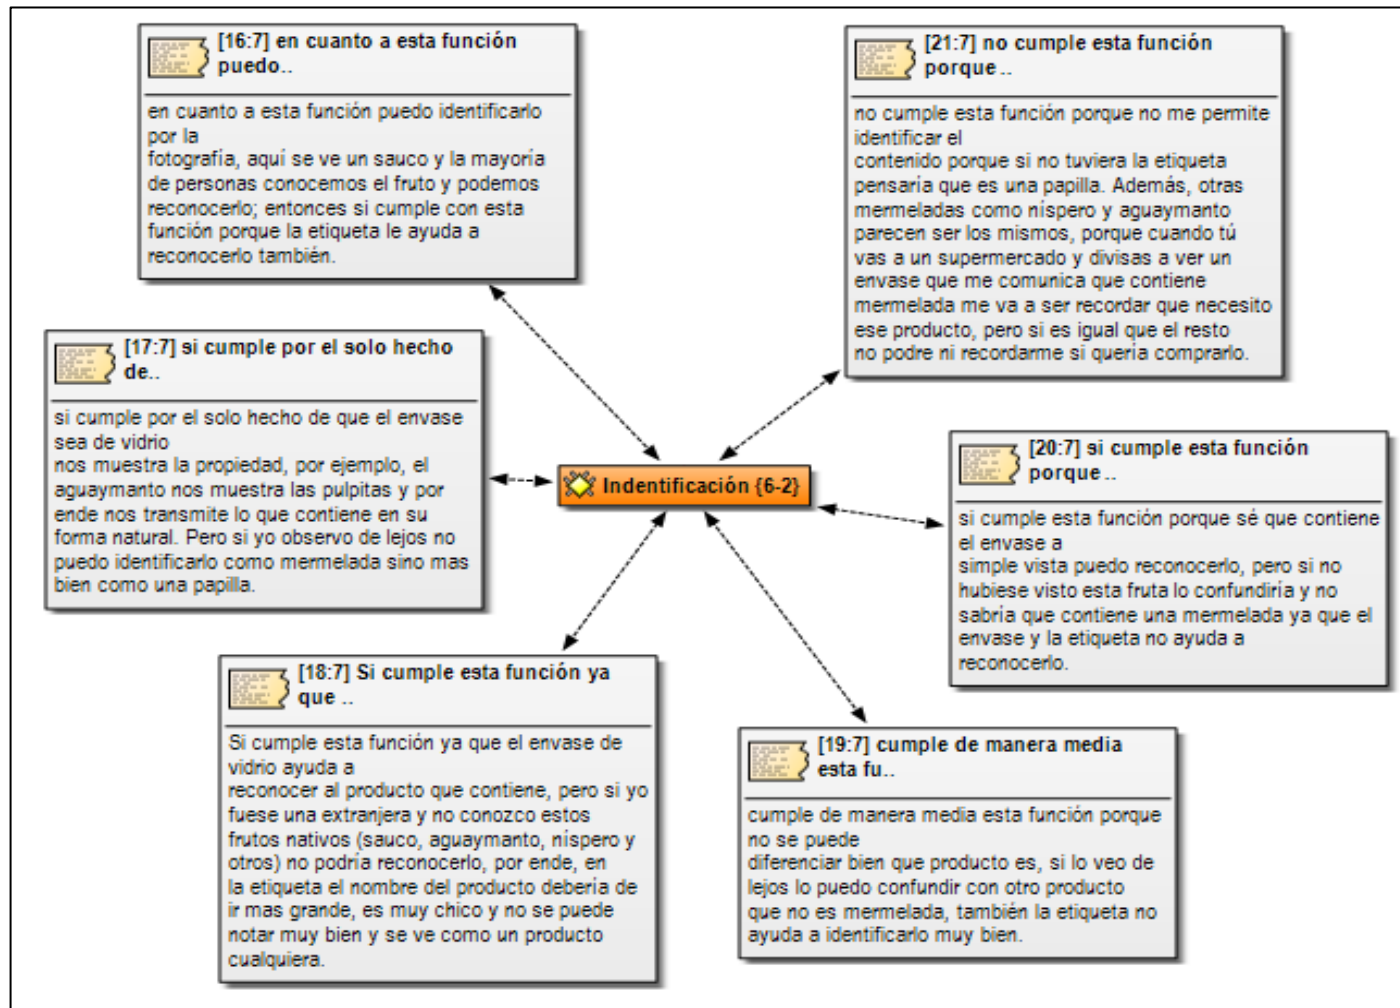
[16:7] en cuanto a esta función puedo..

en cuanto a esta función puedo identificarlo por la fotografía, aquí se ve un sauco y la mayoría de personas conocemos el fruto y podemos reconocerlo; entonces si cumple con esta función porque la etiqueta le ayuda a reconocerlo también.

[21:7] no cumple esta función porque..

no cumple esta función porque no me permite identificar el contenido porque si no tuviera la etiqueta pensaría que es una papilla. Además, otras mermeladas como níspero y aguaymanto parecen ser los mismos, porque cuando tú vas a un supermercado y divisas a ver un envase que me comunica que contiene mermelada me va a ser recordar que necesito ese producto, pero si es igual que el resto no podre ni recordarme si quería comprarlo.

[17:7] si cumple por el solo hecho de..

si cumple por el solo hecho de que el envase sea de vidrio nos muestra la propiedad, por ejemplo, el aguaymanto nos muestra las pulpitas y por ende nos transmite lo que contiene en su forma natural. Pero si yo observo de lejos no puedo identificarlo como mermelada sino mas bien como una papilla.

Indentificación {6-2}

[20:7] si cumple esta función porque..

si cumple esta función porque sé que contiene el envase a simple vista puedo reconocerlo, pero si no hubiese visto esta fruta lo confundiría y no sabría que contiene una mermelada ya que el envase y la etiqueta no ayuda a reconocerlo.

[18:7] Si cumple esta función ya que ..

Si cumple esta función ya que el envase de vidrio ayuda a reconocer al producto que contiene, pero si yo fuese una extranjera y no conozco estos frutos nativos (sauco, aguaymanto, níspero y otros) no podría reconocerlo, por ende, en la etiqueta el nombre del producto debería de ir mas grande, es muy chico y no se puede notar muy bien y se ve como un producto cualquiera.

[19:7] cumple de manera media esta fu..

cumple de manera media esta función porque no se puede diferenciar bien que producto es, si lo veo de lejos lo puedo confundir con otro producto que no es mermelada, también la etiqueta no ayuda a identificarlo muy bien.